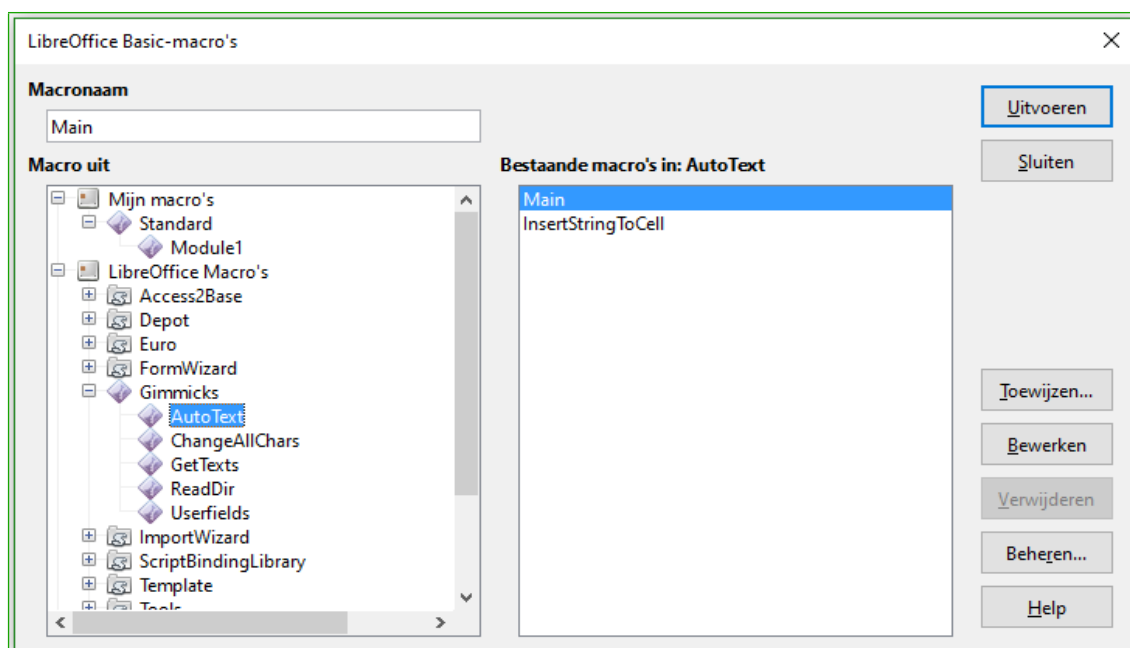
LibreOffice Basic-macro's

Macronaam

Main

Macro uit

Mijn macro's
Standard
Module1
LibreOffice Macro's
Access2Base
Depot
Euro
FormWizard
Gimmicks
AutoText
ChangeAllChars
GetTexts
ReadDir
Userfields
ImportWizard
ScriptBindingLibrary
Template
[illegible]

Bestaande macro's in: AutoText

Main
InsertStringToCell

Uitvoeren

Sluiten

Toewijzen...

Bewerken

Verwijderen

Beheren...

Help